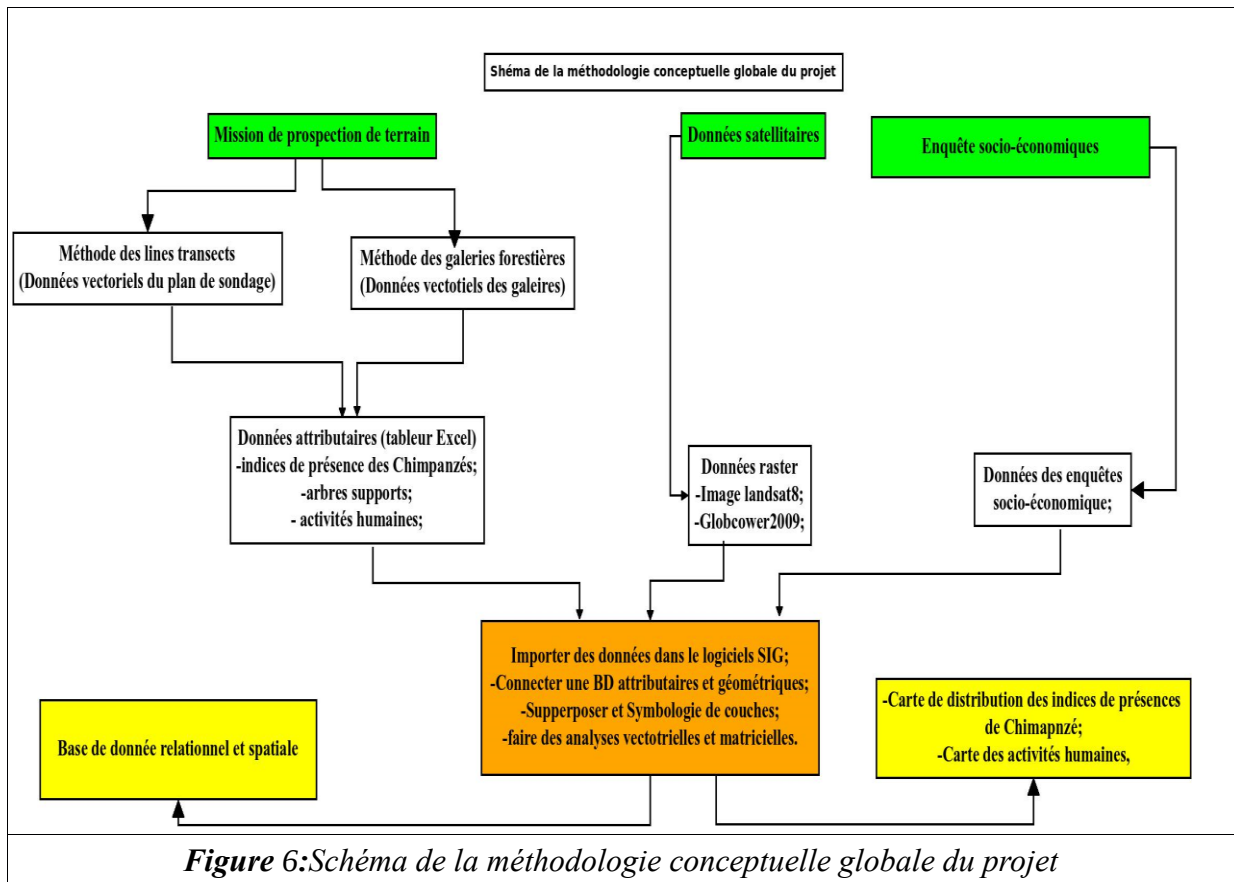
Shéma de la méthodologie conceptuelle globale du projet

Mission de prospection de terrain

Données satellitaires

Enquête socio-économiques

Méthode des lines transects
(Données vectoriels du plan de sondage)

Méthode des galeries forestières
(Données vectotiels des galeires)

Données attributaires (tableur Excel)
-indices de présence des Chimpanzés;
-arbres supports;
- activités humaines;

Données raster
-Image landsat8;
-Globcower2009;

Données des enquêtes socio-économique;

Importer des données dans le logiciels SIG;
-Connecter une BD attributaires et géométriques;
-Supperposer et Symbologie de couches;
-faire des analyses vectotrielles et matricielles.

Base de donnée relationnel et spatiale

-Carte de distribution des indices de présences de Chimapnzé;
-Carte des activités humaines,

Figure 6:Schéma de la méthodologie conceptuelle globale du projet